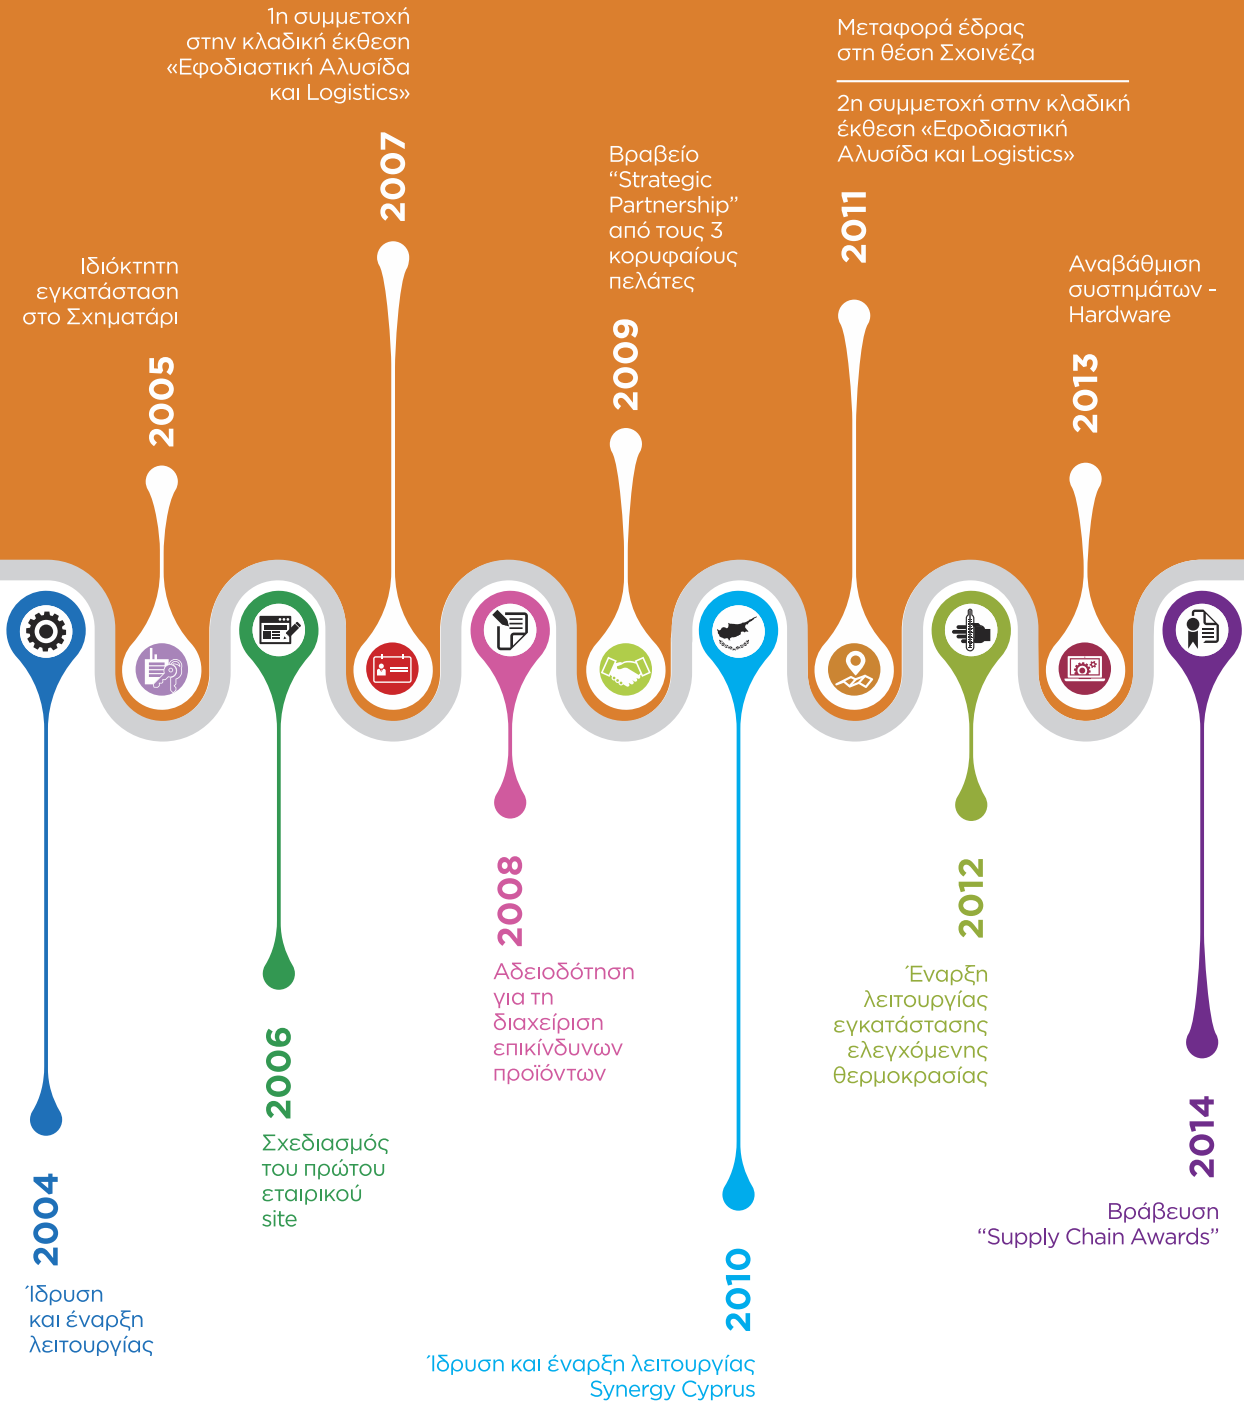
2004
Ίδρυση και έναρξη λειτουργίας

2005
Ιδιόκτητη εγκατάσταση στο Σχηματάρι

2006
Σχεδιασμός του πρώτου εταιρικού site

2007
1η συμμετοχή στην κλαδική έκθεση «Εφοδιαστική Αλυσίδα και Logistics»

2008
Αδειοδότηση για τη διαχείριση επικίνδυνων προϊόντων

2009
Βραβείο “Strategic Partnership” από τους 3 κορυφαίους πελάτες

2010
Ίδρυση και έναρξη λειτουργίας Synergy Cyprus

2011
Μεταφορά έδρας στη θέση Σχοινέζα

2η συμμετοχή στην κλαδική έκθεση «Εφοδιαστική Αλυσίδα και Logistics»

2012
Έναρξη λειτουργίας εγκατάστασης ελεγχόμενης θερμοκρασίας

2013
Αναβάθμιση συστημάτων - Hardware

2014
Βράβευση “Supply Chain Awards”